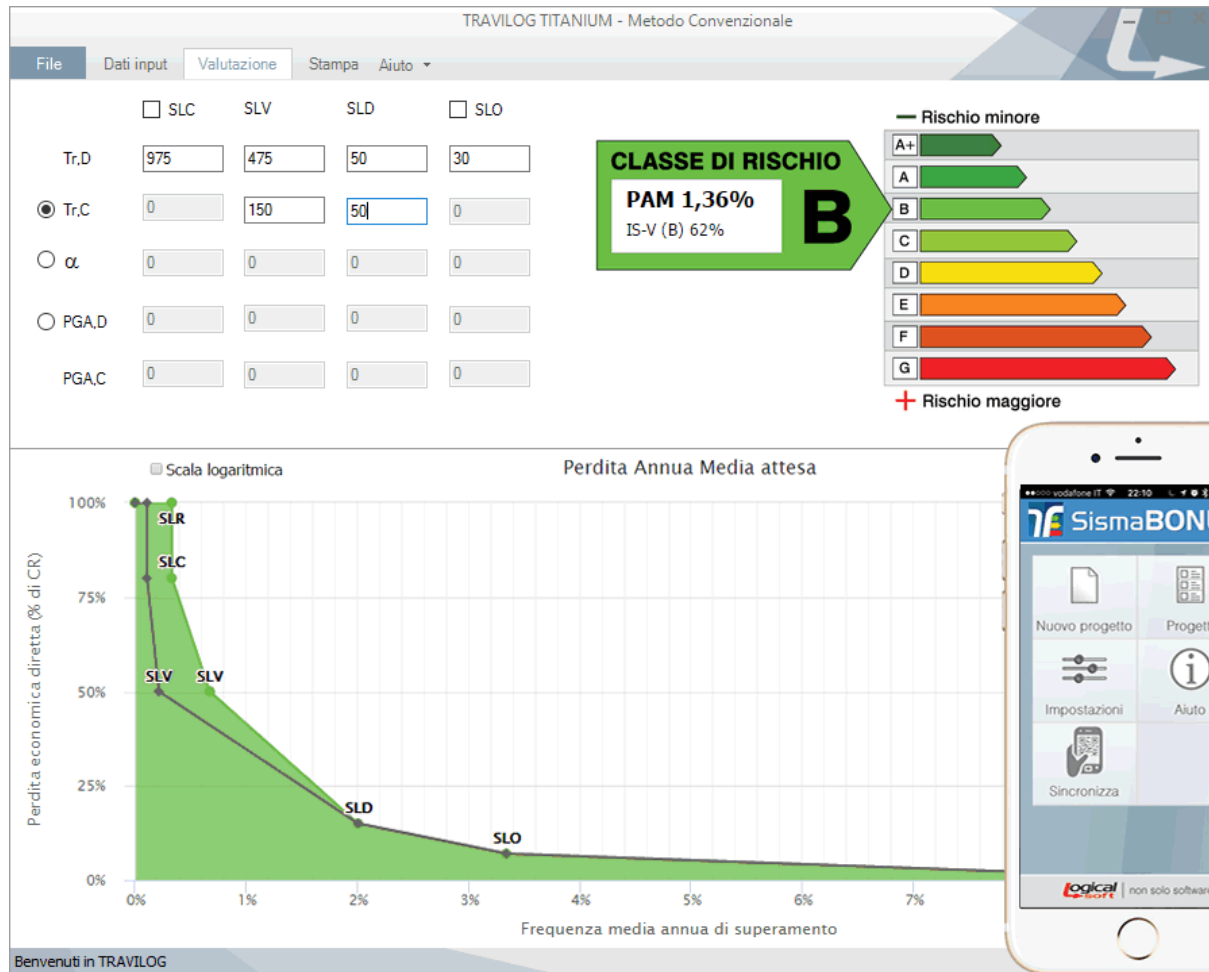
TRAVILOG TITANIUM - Metodo Convenzionale

File Dati input Valutazione Stampa Aiuto

SLC SLV SLD SLO

| | SLC | SLV | SLD | SLO |
|---|---|---|---|---|
| Tr,D | 975 | 475 | 50 | 30 |
| Tr,C | 0 | 150 | 50 | 0 |
| α | 0 | 0 | 0 | 0 |
| PGA,D | 0 | 0 | 0 | 0 |
| PGA,C | 0 | 0 | 0 | 0 |

CLASSE DI RISCHIO
PAM 1,36%
IS-V (B) 62%
B

— Rischio minore
A+
A
B
C
D
E
F
G
+ Rischio maggiore

Scala logaritmica

Perdita Annua Media attesa

100%
75%
50%
25%
0%

SLR
SLC
SLV
SLV
SLD
SLO

Perdita economica diretta (% di CR)

0% 1% 2% 3% 4% 5% 6% 7%

Frequenza media annua di superamento

Benvenuti in TRAVILOG

vodafone IT 22:10

SismaBONU

Nuovo progetto
Progett
Impostazioni
Aiuto
Sincronizza

logical soft | non solo software